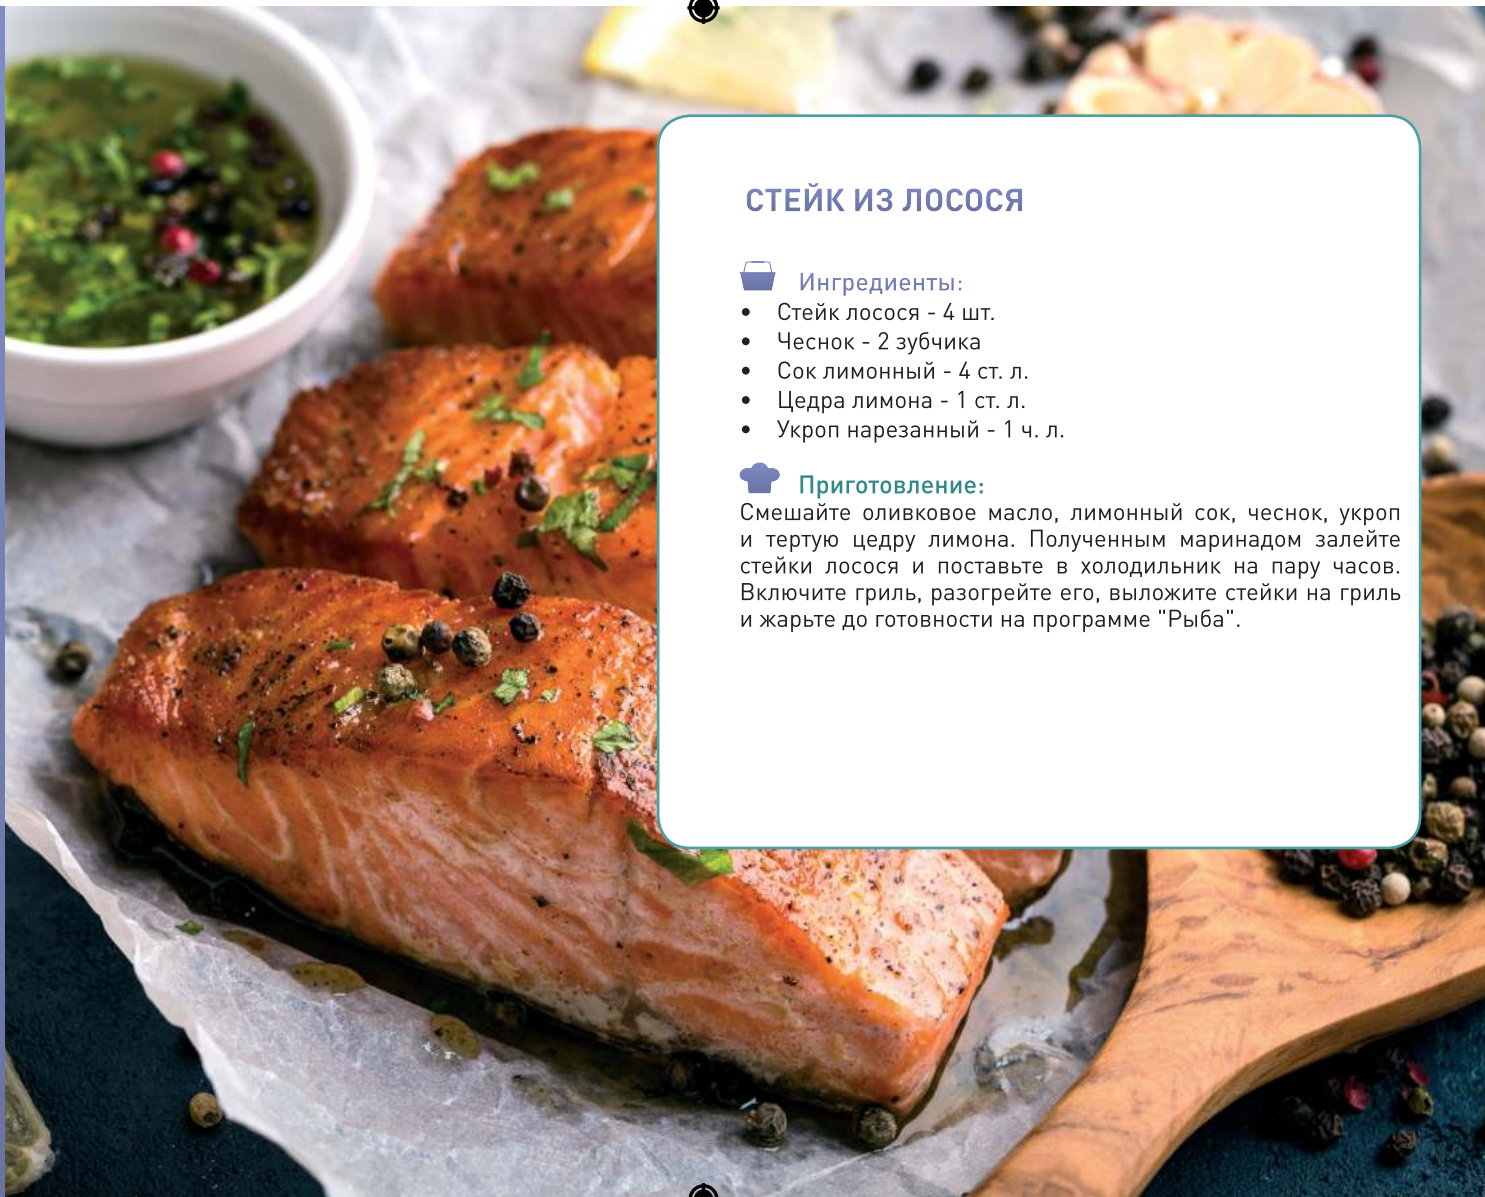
СТЕЙК ИЗ ЛОСОСЯ

Ингредиенты:
- Стейк лосося - 4 шт.
- Чеснок - 2 зубчика
- Сок лимонный - 4 ст. л.
- Цедра лимона - 1 ст. л.
- Укроп нарезанный - 1 ч. л.

Приготовление:
Смешайте оливковое масло, лимонный сок, чеснок, укроп и тертую цедру лимона. Полученным маринадом залейте стейки лосося и поставьте в холодильник на пару часов. Включите гриль, разогрейте его, выложите стейки на гриль и жарьте до готовности на программе "Рыба".